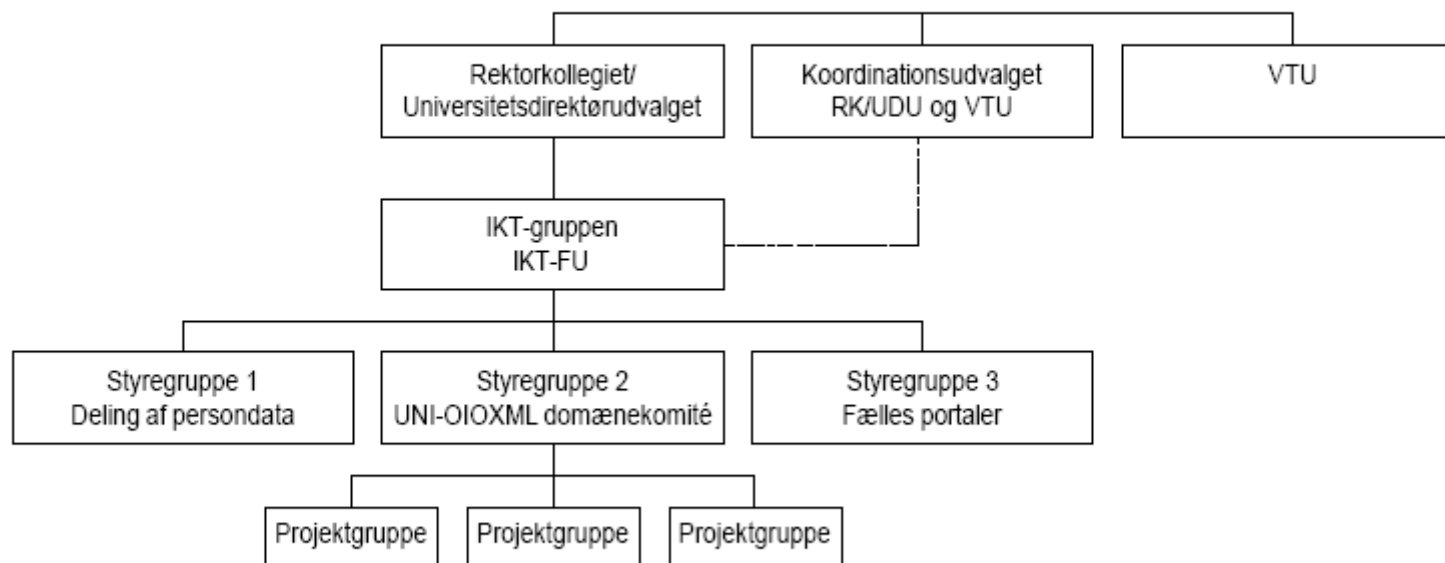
Rektorkollegiet/
Universitetsdirektørudvalget

Koordinationsudvalget
RK/UDU og VTU

VTU

IKT-gruppen
IKT-FU

Styregruppe 1
Deling af persondata

Styregruppe 2
UNI-OIOXML domænekomité

Styregruppe 3
Fælles portaler

Projektgruppe

Projektgruppe

Projektgruppe